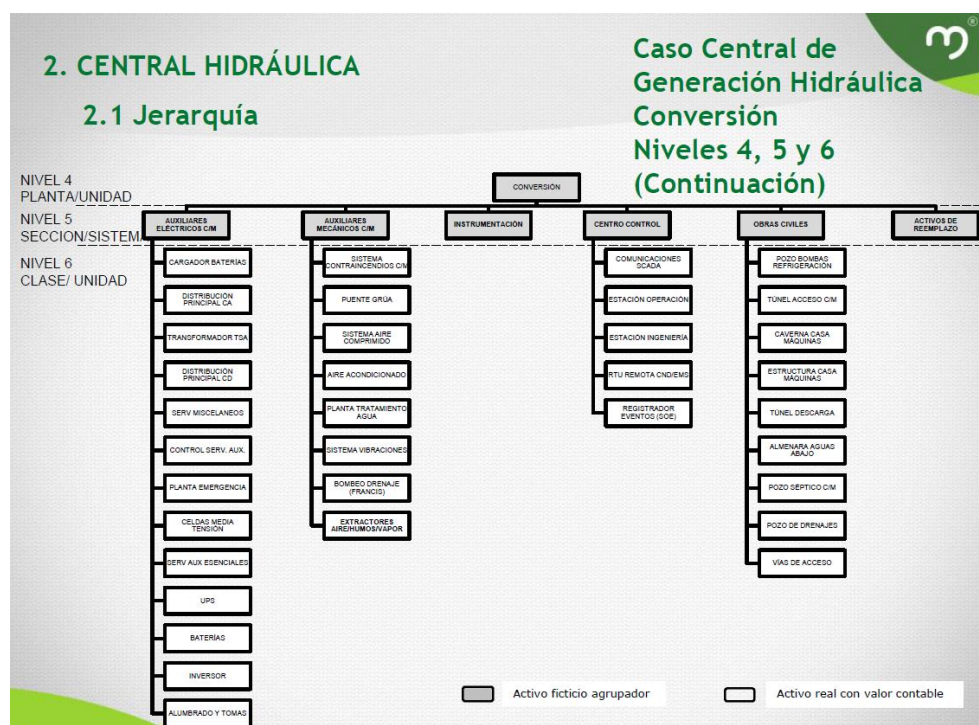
2. CENTRAL HIDRÁULICA

2.1 Jerarquía

Caso Central de Generación Hidráulica Conversión Niveles 4, 5 y 6 (Continuación)

NIVEL 4
PLANTA/UNIDAD

NIVEL 5
SECCION/SISTEM

NIVEL 6
CLASE/ UNIDAD

CONVERSIÓN

AUXILIARES ELÉCTRICOS C/M

AUXILIARES MECÁNICOS C/M

INSTRUMENTACIÓN

CENTRO CONTROL

OBRAS CIVILES

ACTIVOS DE REEMPLAZO

CARGADOR BATERÍAS

DISTRIBUCIÓN PRINCIPAL CA

TRANSFORMADOR TSA

DISTRIBUCIÓN PRINCIPAL CD

SERV MISCELANEOS

CONTROL SERV. AUX.

PLANTA EMERGENCIA

CELDAS MEDIA TENSIÓN

SERV AUX ESENCIALES

UPS

BATERÍAS

INVERSOR

ALUMBRADO Y TOMAS

SISTEMA CONTRAINCENDIOS C/M

PUENTE GRÚA

SISTEMA AIRE COMPRIMIDO

AIRE ACONDICIONADO

PLANTA TRATAMIENTO AGUA

SISTEMA VIBRACIONES

BOMBEO DRENAJE (FRANCIS)

EXTRACTORES AIRE/HUMOS/VAPOR

COMUNICACIONES SCADA

ESTACIÓN OPERACIÓN

ESTACIÓN INGENIERÍA

RTU REMOTA CND/EMS

REGISTRADOR EVENTOS (SOE)

POZO BOMBAS REFRIGERACIÓN

TÚNEL ACCESO C/M

CAVERNA CASA MÁQUINAS

ESTRUCTURA CASA MÁQUINAS

TÚNEL DESCARGA

ALMENARA AGUAS ABAJO

POZO SÉPTICO C/M

POZO DE DRENAJES

VÍAS DE ACCESO

Activo ficticio agrupador

Activo real con valor contable